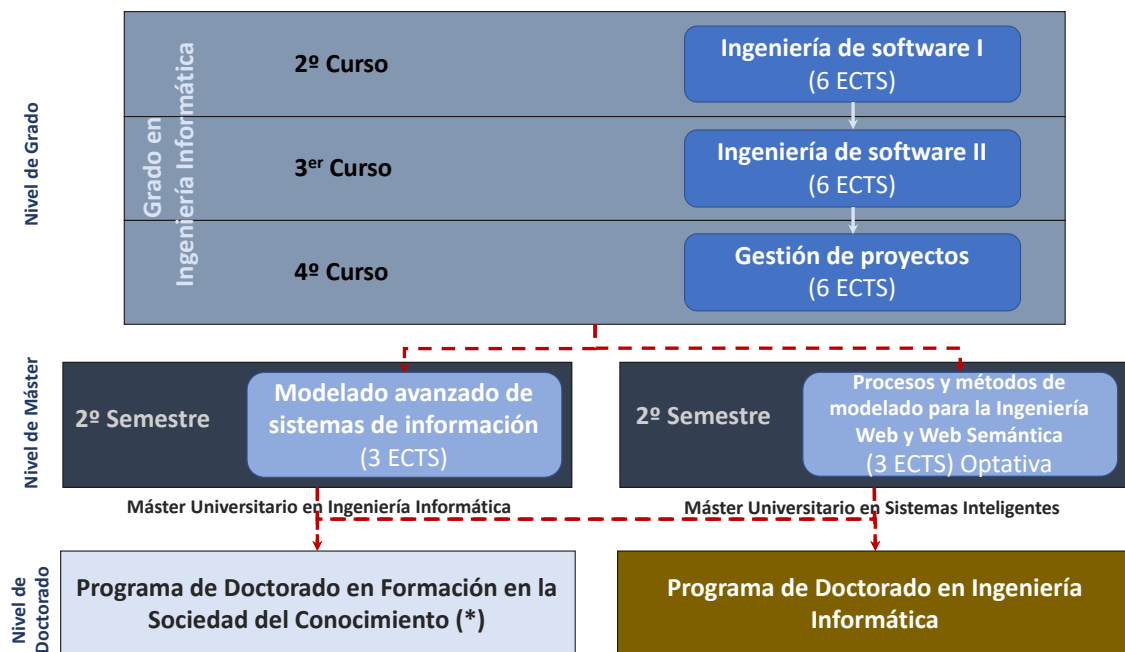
Nivel de Grado

Grado en Ingeniería Informática

2º Curso

Ingeniería de software I
(6 ECTS)

3$^{er}$ Curso

Ingeniería de software II
(6 ECTS)

4º Curso

Gestión de proyectos
(6 ECTS)

Nivel de Máster

2º Semestre

Modelado avanzado de sistemas de información
(3 ECTS)

Máster Universitario en Ingeniería Informática

2º Semestre

Procesos y métodos de modelado para la Ingeniería Web y Web Semántica
(3 ECTS) Optativa

Máster Universitario en Sistemas Inteligentes

Nivel de Doctorado

Programa de Doctorado en Formación en la Sociedad del Conocimiento (*)

Programa de Doctorado en Ingeniería Informática